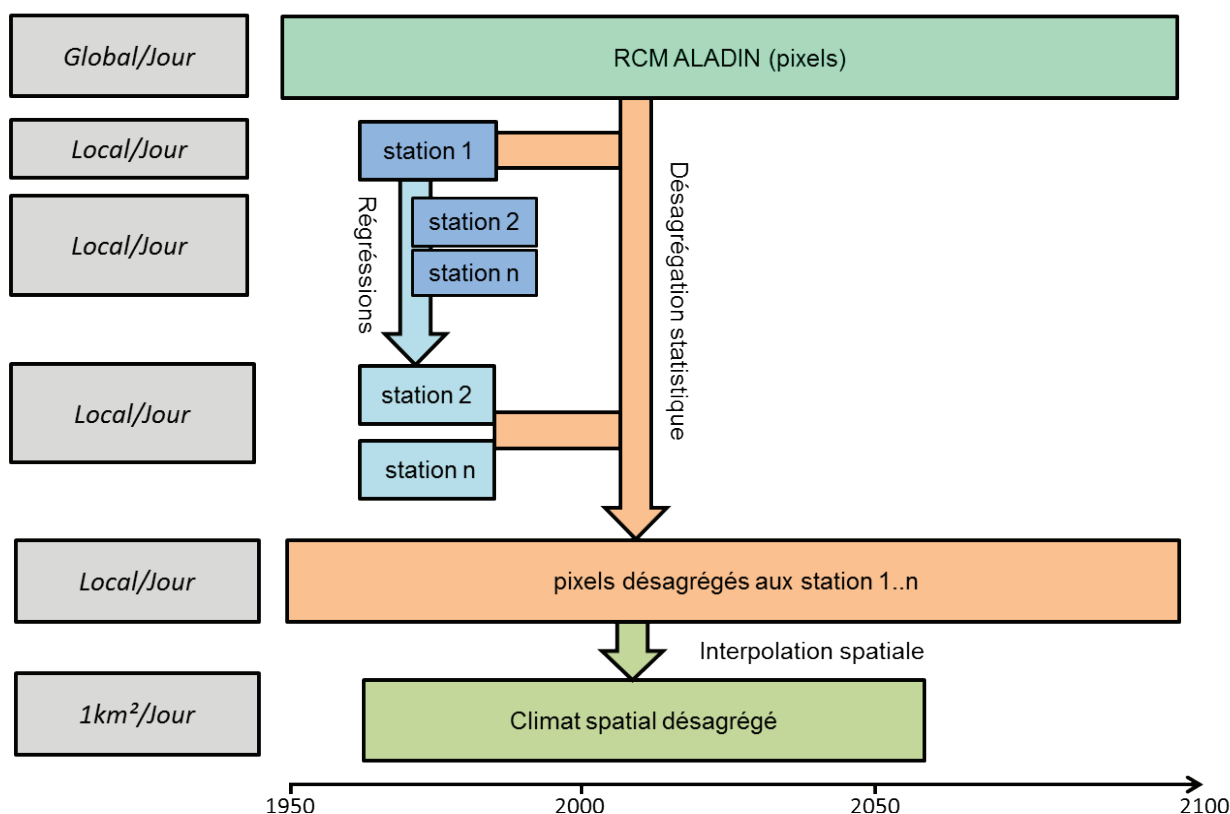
Global/Jour

RCM ALADIN (pixels)

Local/Jour

station 1

Local/Jour

Régréssions

station 2

station n

Désagrégation statistique

Local/Jour

station 2

station n

Local/Jour

pixels désagrégés aux station 1..n

Interpolation spatiale

1km²/Jour

Climat spatial désagrégé

1950

2000

2050

2100